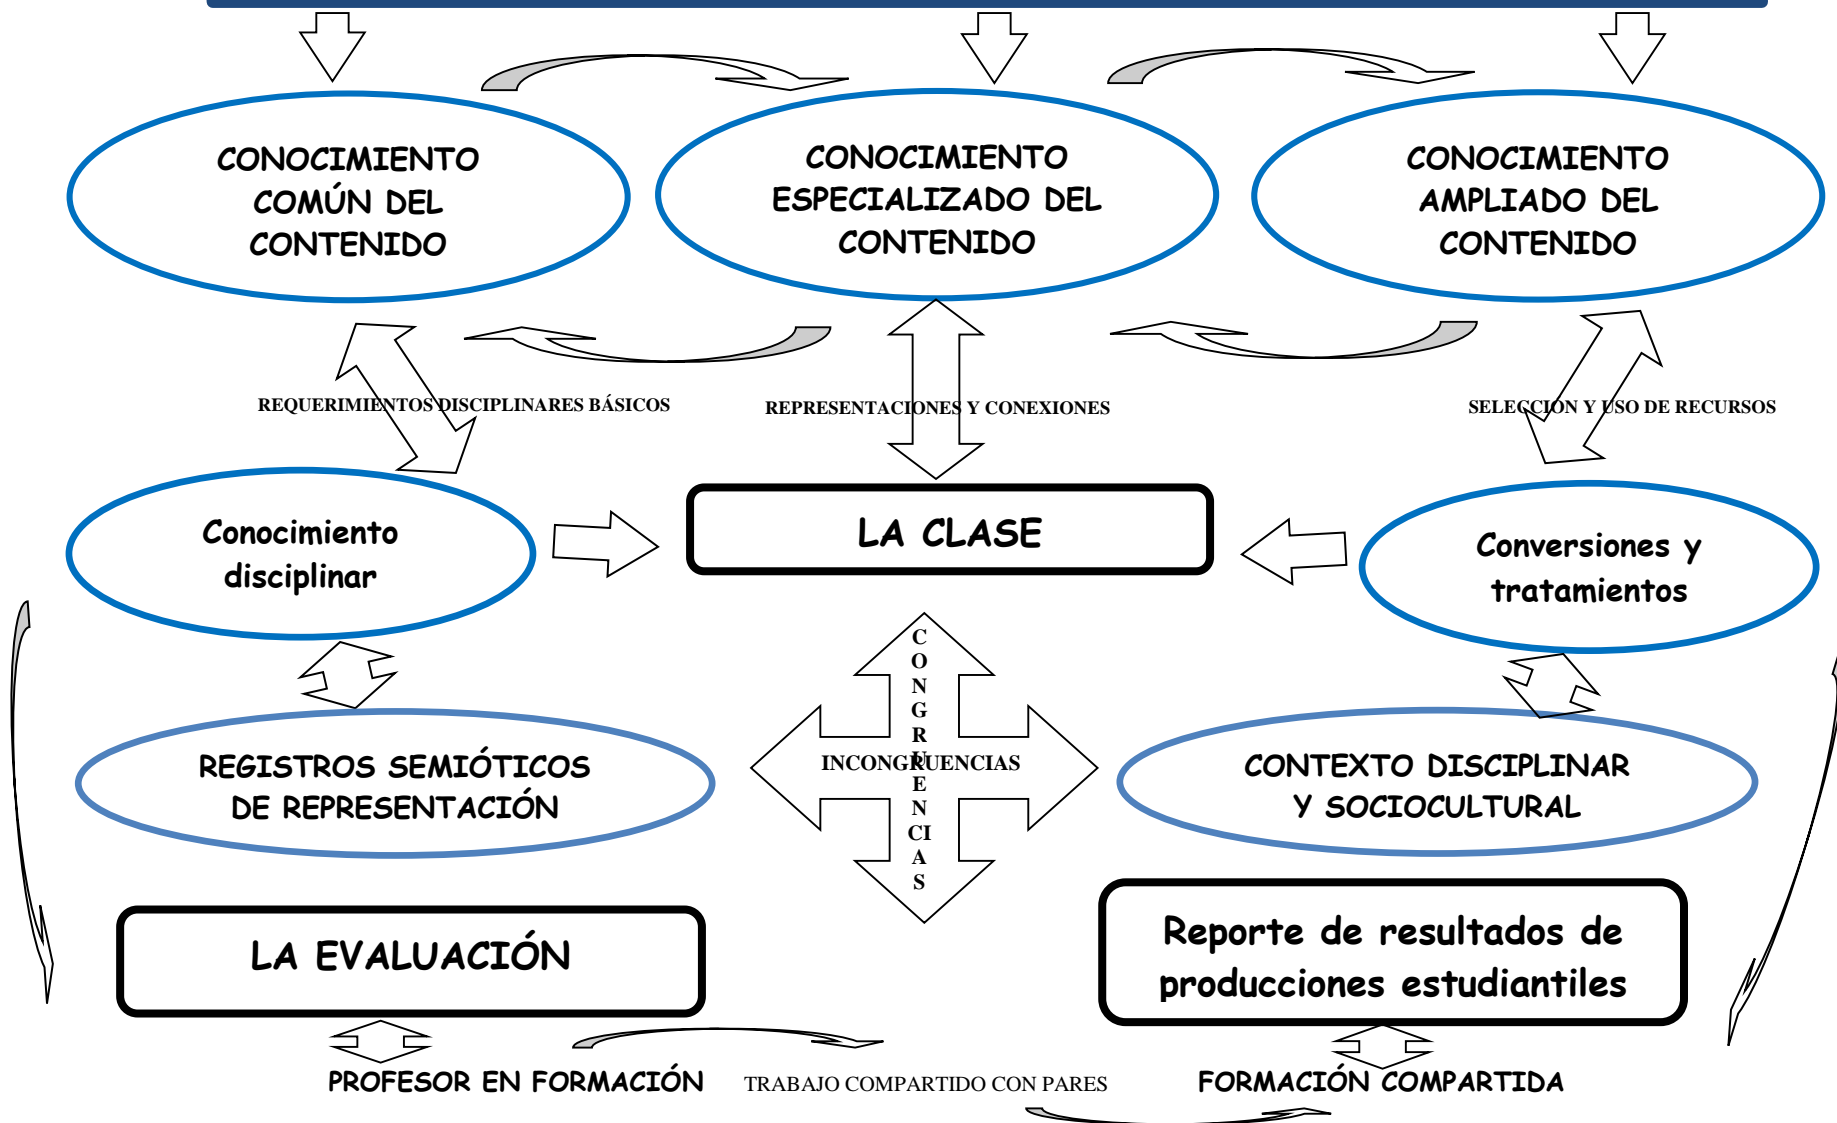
CONOCIMIENTO COMÚN DEL CONTENIDO

CONOCIMIENTO ESPECIALIZADO DEL CONTENIDO

CONOCIMIENTO AMPLIADO DEL CONTENIDO

REQUERIMIENTOS DISCIPLINARES BÁSICOS

REPRESENTACIONES Y CONEXIONES

SELECCION Y USO DE RECURSOS

Conocimiento disciplinar

LA CLASE

Conversiones y tratamientos

CONGRUENCIAS

INCONGRUENCIAS

REGISTROS SEMIÓTICOS DE REPRESENTACIÓN

CONTEXTO DISCIPLINAR Y SOCIOCULTURAL

LA EVALUACIÓN

Reporte de resultados de producciones estudiantiles

PROFESOR EN FORMACIÓN

TRABAJO COMPARTIDO CON PARES

FORMACIÓN COMPARTIDA